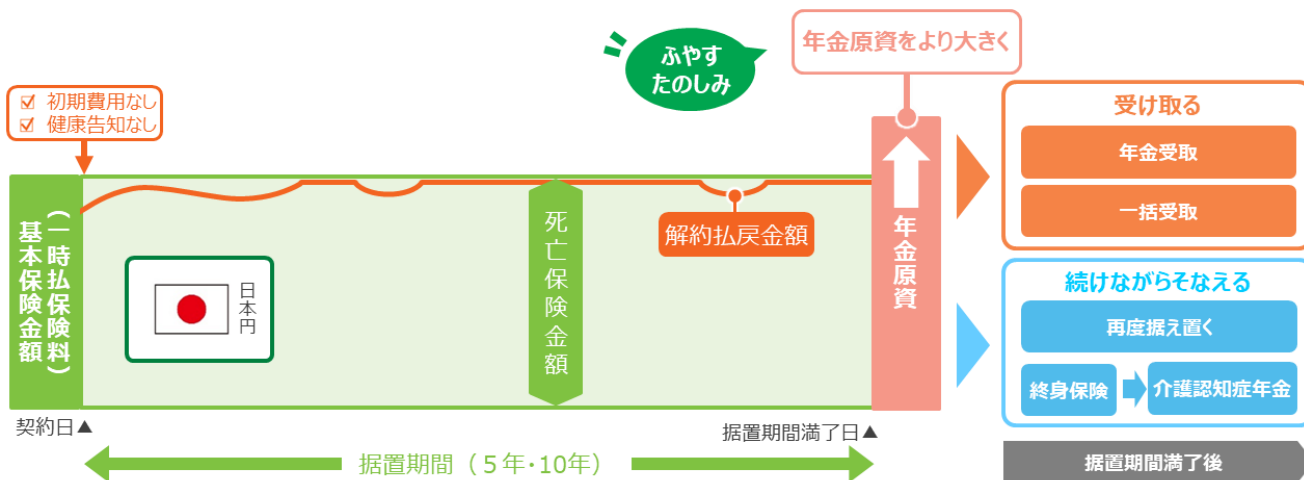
ふやす
たのしみ

年金原資をより大きく

☑ 初期費用なし
☑ 健康告知なし

基本保険金額（一時払保険料）

日本円

死亡保険金額

解約払戻金額

年金原資

受け取る
年金受取
一括受取

続けながらそなえる
再度据え置く
終身保険
介護認知症年金

契約日▲
据置期間満了日▲

据置期間（5年・10年）

据置期間満了後